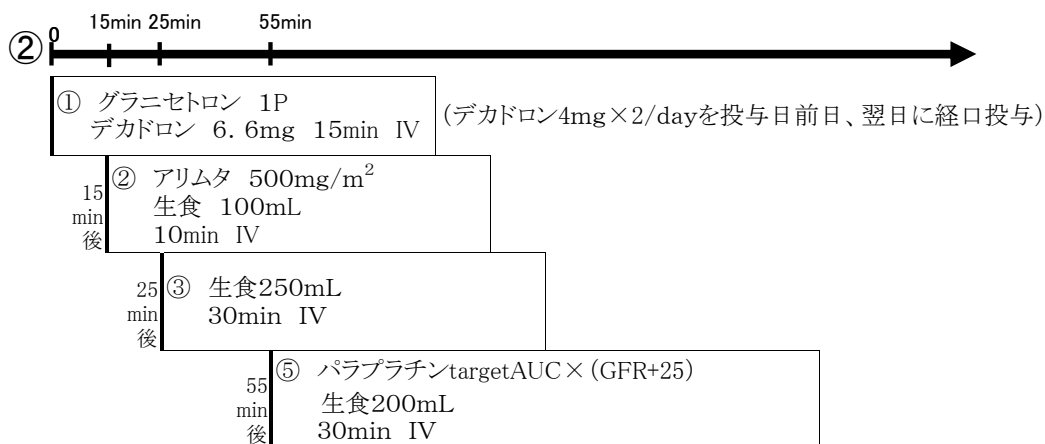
②
0 15min 25min 55min

① グラニセトロン 1P
デカドロン 6.6mg 15min IV

(デカドロン4mg×2/dayを投与日前日、翌日に経口投与)

15 min 後
② アリムタ 500mg/m$^2$
生食 100mL
10min IV

25 min 後
③ 生食250mL
30min IV

55 min 後
⑤ パラプラチンtargetAUC×(GFR+25)
生食200mL
30min IV